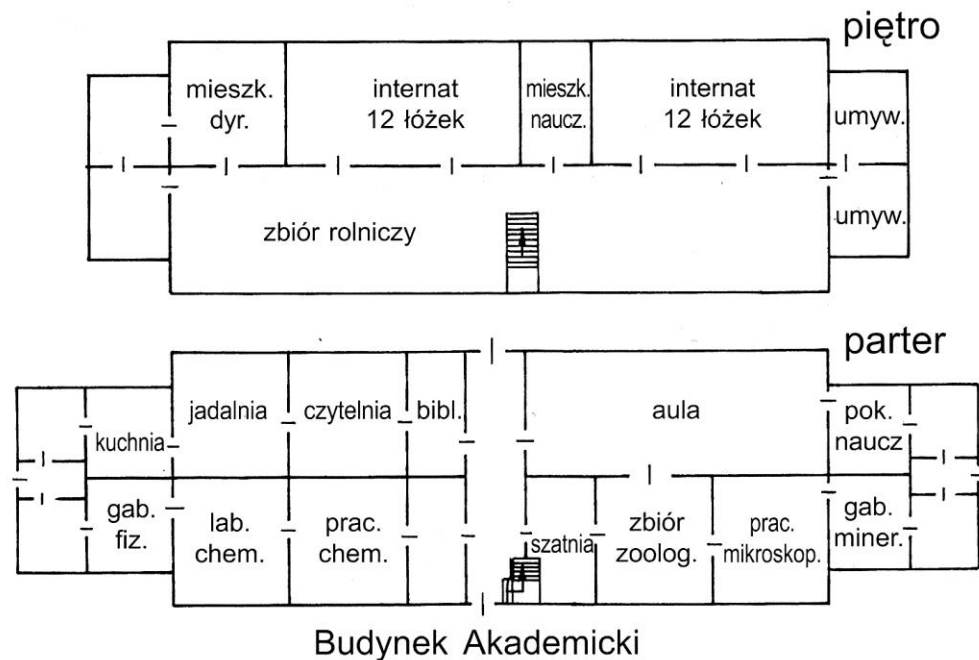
piętro

mieszk. dyr.

internat 12 łóżek

mieszk. naucz.

internat 12 łóżek

umyw.

zbiór rolniczy

umyw.

parter

jadalnia

czytelnia

bibl.

aula

pok. naucz

kuchnia

gab. fiz.

lab. chem.

prac. chem.

szatnia

zbiór zoolog.

prac. mikroskop.

gab. miner.

Budynek Akademicki